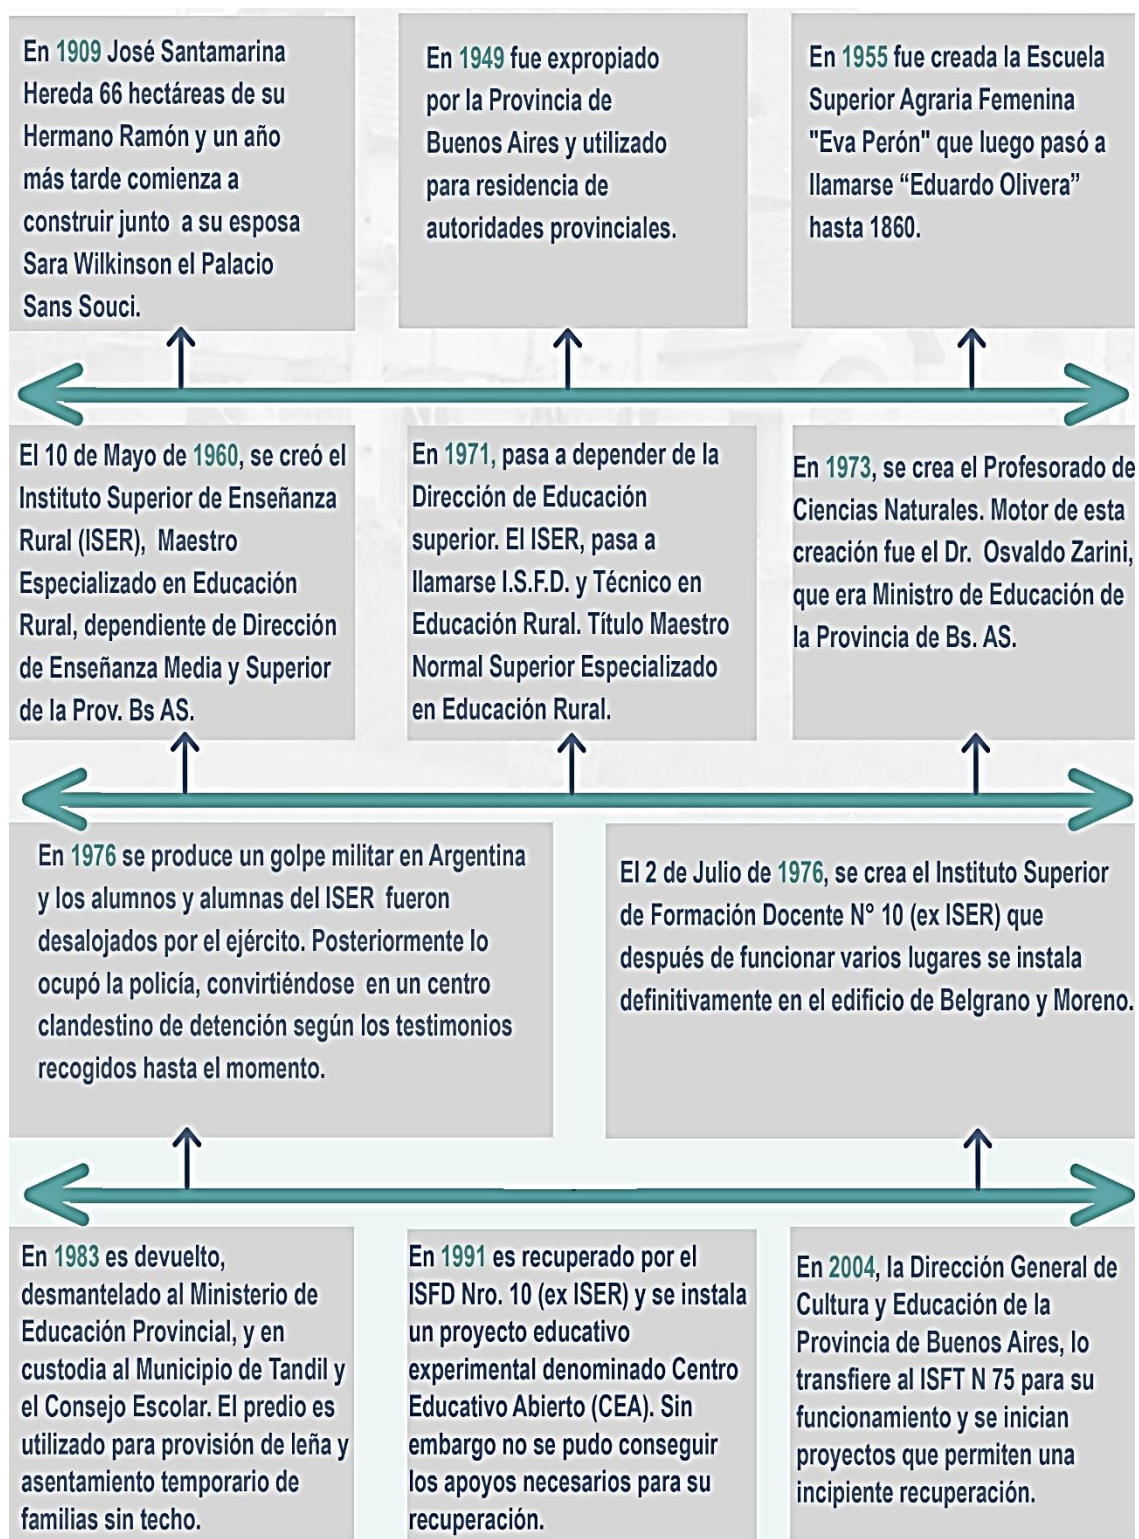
En 1909 José Santamarina Hereda 66 hectáreas de su Hermano Ramón y un año más tarde comienza a construir junto a su esposa Sara Wilkinson el Palacio Sans Souci.

En 1949 fue expropiado por la Provincia de Buenos Aires y utilizado para residencia de autoridades provinciales.

En 1955 fue creada la Escuela Superior Agraria Femenina "Eva Perón" que luego pasó a llamarse "Eduardo Olivera" hasta 1860.

El 10 de Mayo de 1960, se creó el Instituto Superior de Enseñanza Rural (ISER), Maestro Especializado en Educación Rural, dependiente de Dirección de Enseñanza Media y Superior de la Prov. Bs AS.

En 1971, pasa a depender de la Dirección de Educación superior. El ISER, pasa a llamarse I.S.F.D. y Técnico en Educación Rural. Título Maestro Normal Superior Especializado en Educación Rural.

En 1973, se crea el Profesorado de Ciencias Naturales. Motor de esta creación fue el Dr. Osvaldo Zarini, que era Ministro de Educación de la Provincia de Bs. AS.

En 1976 se produce un golpe militar en Argentina y los alumnos y alumnas del ISER fueron desalojados por el ejército. Posteriormente lo ocupó la policía, convirtiéndose en un centro clandestino de detención según los testimonios recogidos hasta el momento.

El 2 de Julio de 1976, se crea el Instituto Superior de Formación Docente N° 10 (ex ISER) que después de funcionar varios lugares se instala definitivamente en el edificio de Belgrano y Moreno.

En 1983 es devuelto, desmantelado al Ministerio de Educación Provincial, y en custodia al Municipio de Tandil y el Consejo Escolar. El predio es utilizado para provisión de leña y asentamiento temporario de familias sin techo.

En 1991 es recuperado por el ISFD Nro. 10 (ex ISER) y se instala un proyecto educativo experimental denominado Centro Educativo Abierto (CEA). Sin embargo no se pudo conseguir los apoyos necesarios para su recuperación.

En 2004, la Dirección General de Cultura y Educación de la Provincia de Buenos Aires, lo transfiere al ISFT N 75 para su funcionamiento y se inician proyectos que permiten una incipiente recuperación.